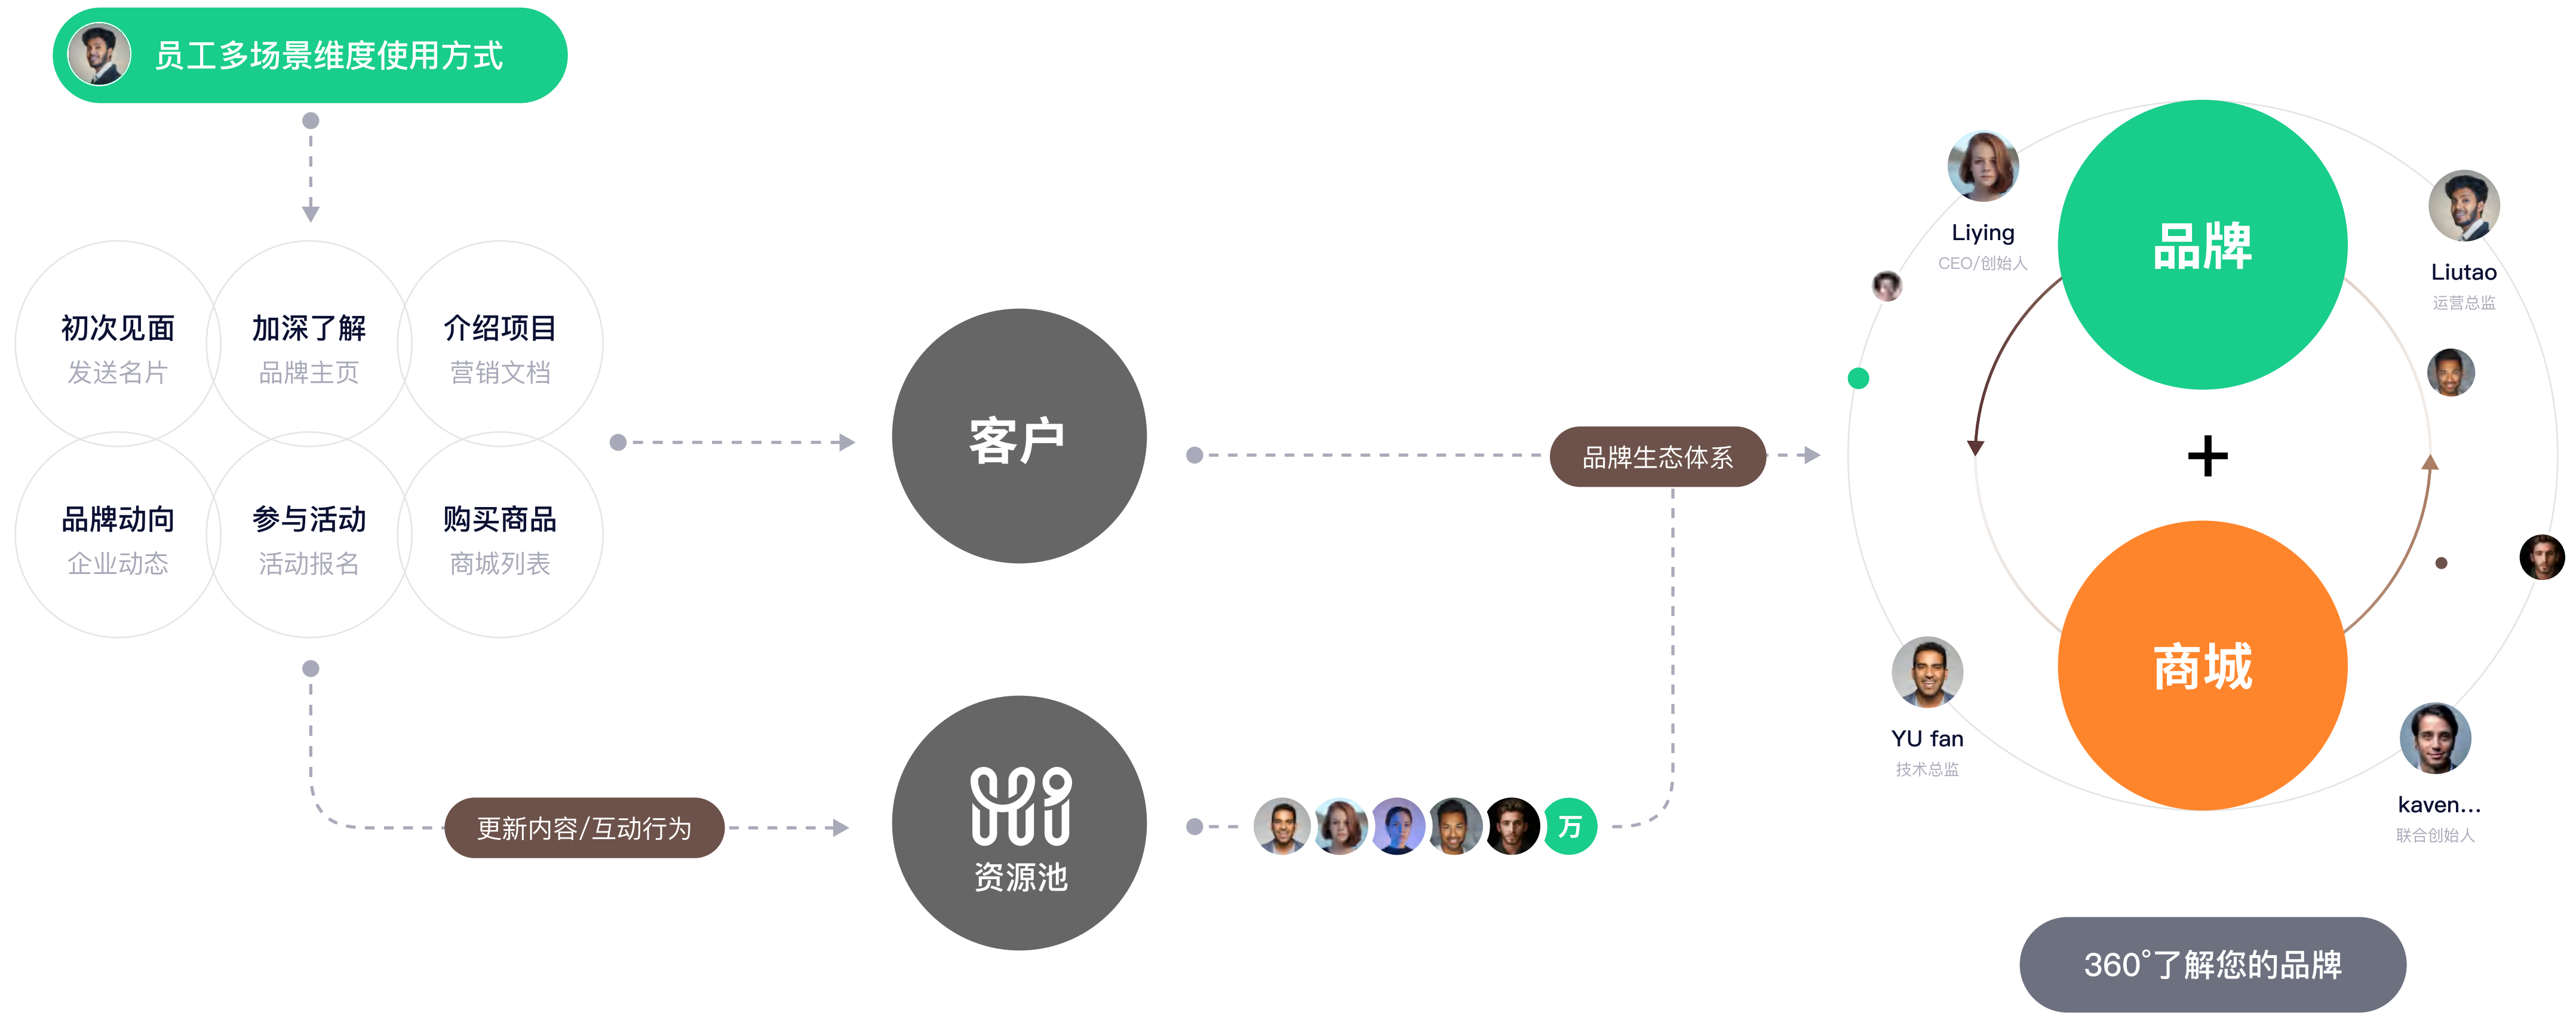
员工多场景维度使用方式

初次见面
发送名片

加深了解
品牌主页

介绍项目
营销文档

品牌动向
企业动态

参与活动
活动报名

购买商品
商城列表

客户

品牌生态体系

更新内容/互动行为

资源池

万

Liying
CEO/创始人

品牌

Liutao
运营总监

+

商城

YU fan
技术总监

kaven...
联合创始人

360°了解您的品牌